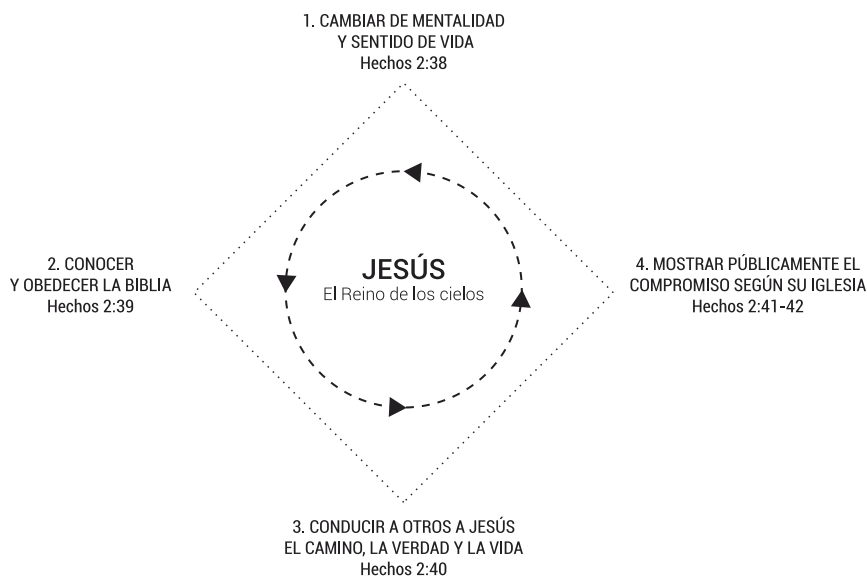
1. CAMBIAR DE MENTALIDAD
Y SENTIDO DE VIDA
Hechos 2:38

2. CONOCER
Y OBEDECER LA BIBLIA
Hechos 2:39

JESÚS
El Reino de los cielos

4. MOSTRAR PÚBLICAMENTE EL
COMPROMISO SEGÚN SU IGLESIA
Hechos 2:41-42

3. CONDUCIR A OTROS A JESÚS
EL CAMINO, LA VERDAD Y LA VIDA
Hechos 2:40